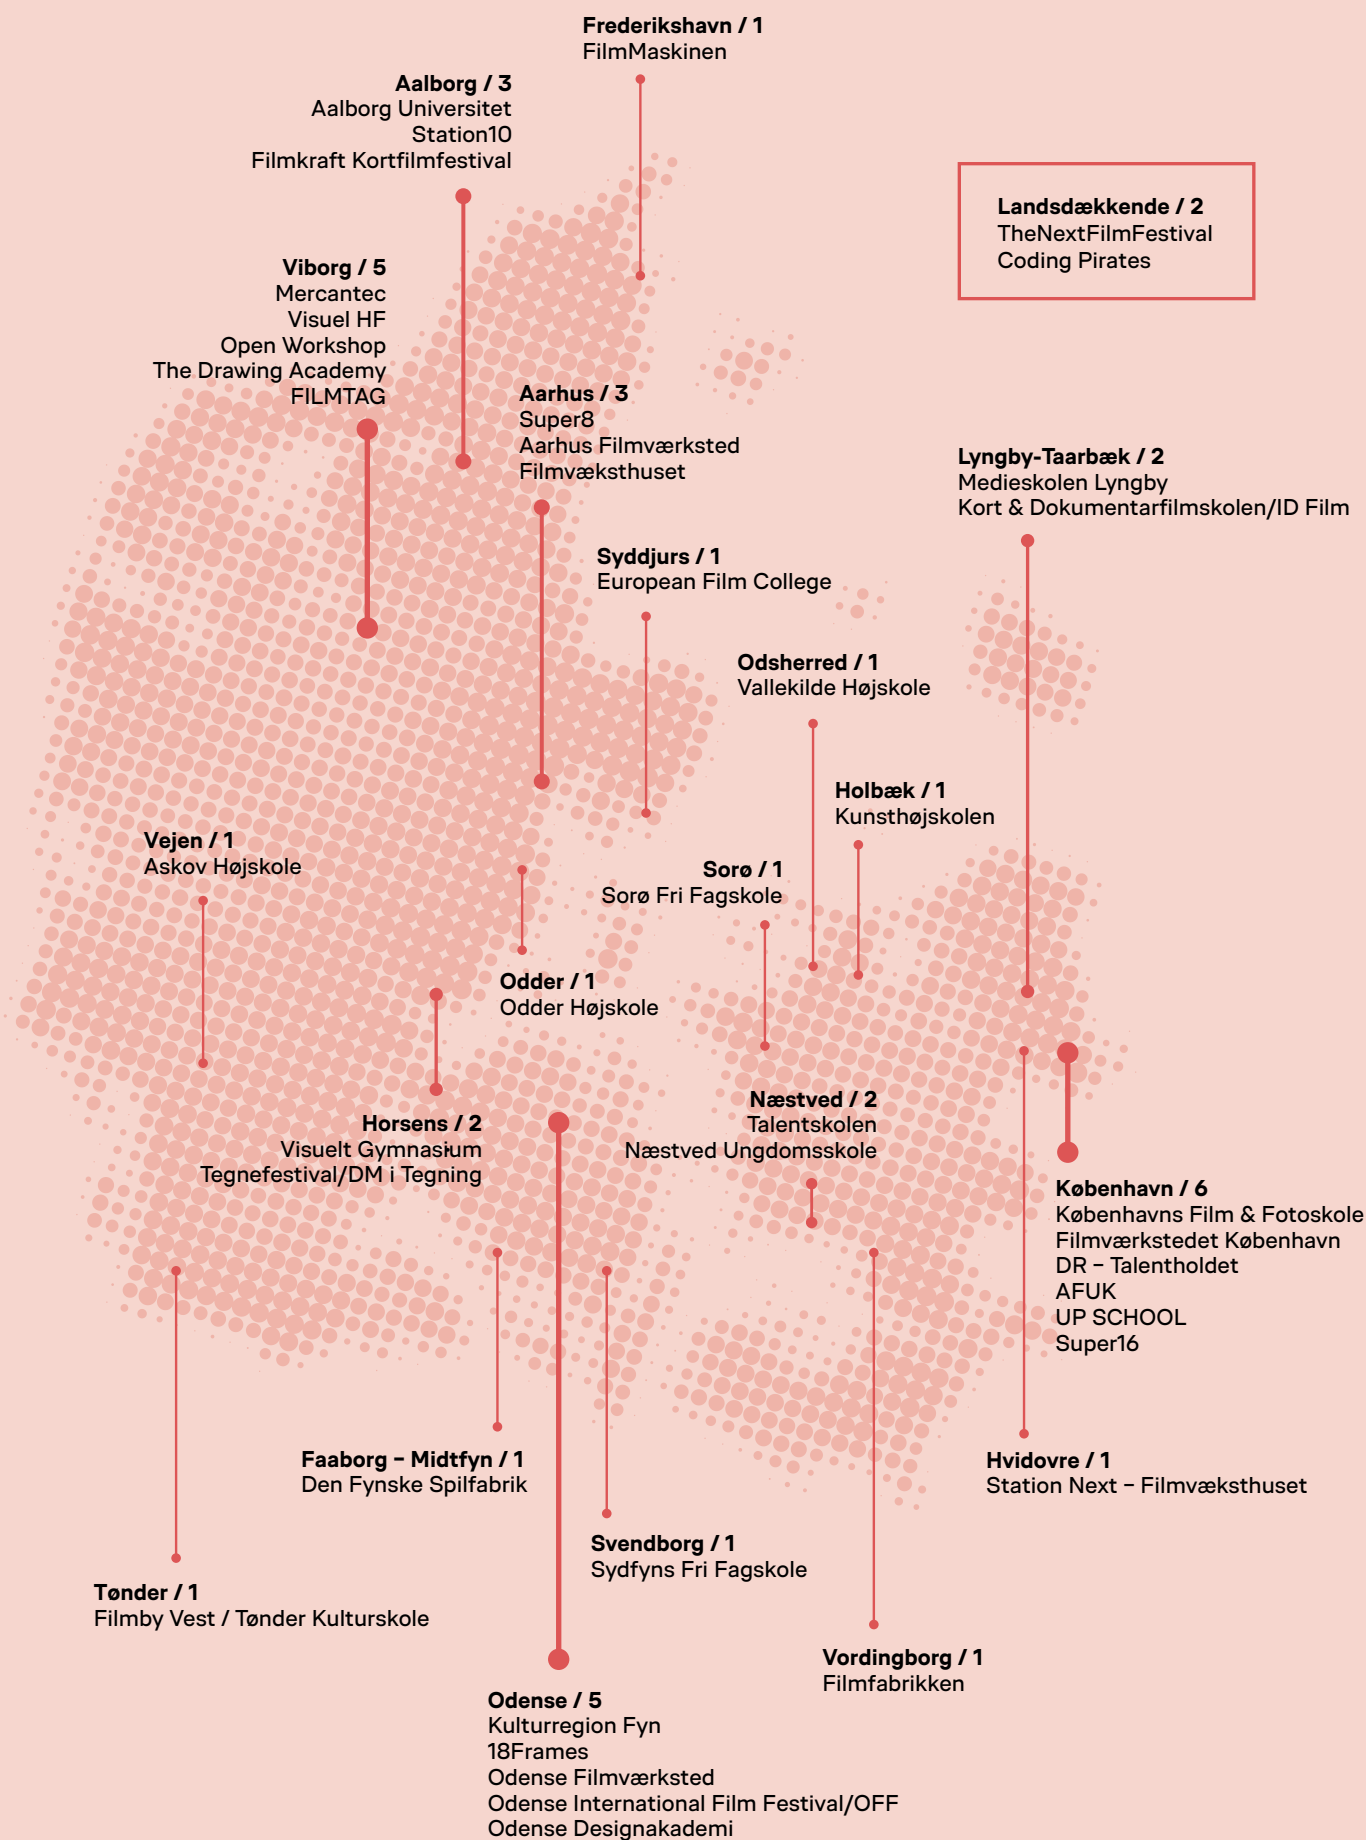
**Frederikshavn / 1**
FilmMaskinen

**Aalborg / 3**
Aalborg Universitet
Station10
Filmkraft Kortfilmfestival

**Landsdækkende / 2**
TheNextFilmFestival
Coding Pirates

**Viborg / 5**
Mercantec
Visuel HF
Open Workshop
The Drawing Academy
FILMTAG

**Aarhus / 3**
Super8
Aarhus Filmværksted
Filmvæksthuset

**Lyngby-Taarbæk / 2**
Medieskolen Lyngby
Kort & Dokumentarfilmskolen/ID Film

**Syddjurs / 1**
European Film College

**Odsherred / 1**
Vallekilde Højskole

**Holbæk / 1**
Kunsthøjskolen

**Vejen / 1**
Askov Højskole

**Sorø / 1**
Sorø Fri Fagskole

**Odder / 1**
Odder Højskole

**Næstved / 2**
Talentskolen
Næstved Ungdomsskole

**Horsens / 2**
Visuelt Gymnasium
Tegnefestival/DM i Tegning

**København / 6**
Københavns Film & Fotoskole
Filmværkstedet København
DR – Talentholdet
AFUK
UP SCHOOL
Super16

**Faaborg – Midtfyn / 1**
Den Fynske Spilfabrik

**Hvidovre / 1**
Station Next – Filmvæksthuset

**Svendborg / 1**
Sydfyns Fri Fagskole

**Tønder / 1**
Filmby Vest / Tønder Kulturskole

**Vordingborg / 1**
Filmfabrikken

**Odense / 5**
Kulturregion Fyn
18Frames
Odense Filmværksted
Odense International Film Festival/OFF
Odense Designakademi